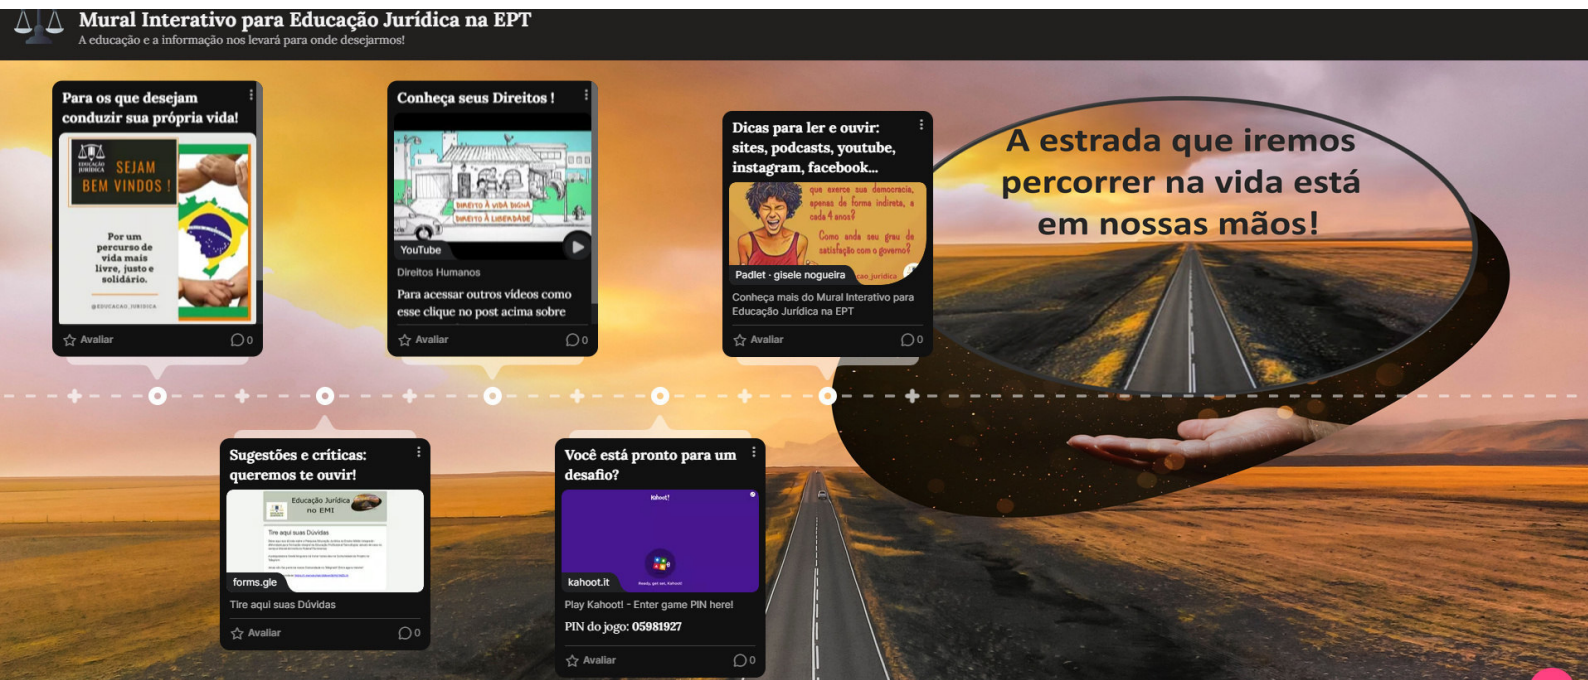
Mural Interativo para Educação Jurídica na EPT
A educação e a informação nos levará para onde desejarmos!

Para os que desejam conduzir sua própria vida!

EDUCAÇÃO JURÍDICA
SEJAM BEM VINDOS !

Por um percurso de vida mais livre, justo e solidário.

@EDUCACAO_JURIDICA

Avaliar 0

Conheça seus Direitos !

DIREITO À VIDA DIGNA
DIREITO À LIBERDADE

YouTube

Direitos Humanos

Para acessar outros vídeos como esse clique no post acima sobre

Avaliar 0

Dicas para ler e ouvir: sites, podcasts, youtube, instagram, facebook...

que exerce sua democracia, apenas de forma indireta, a cada 4 anos?

Como anda seu grau de satisfação com o governo?

Padlet · gisele nogueira

Conheça mais do Mural Interativo para Educação Jurídica na EPT

Avaliar 0

A estrada que iremos percorrer na vida está em nossas mãos!

Sugestões e críticas: queremos te ouvir!

Educação Jurídica no EMI

Tire aqui suas Dúvidas

forms.gle

Tire aqui suas Dúvidas

Avaliar 0

Você está pronto para um desafio?

Kahoot!

kahoot.it

Play Kahoot! - Enter game PIN here!

PIN do jogo: 05981927

Avaliar 0